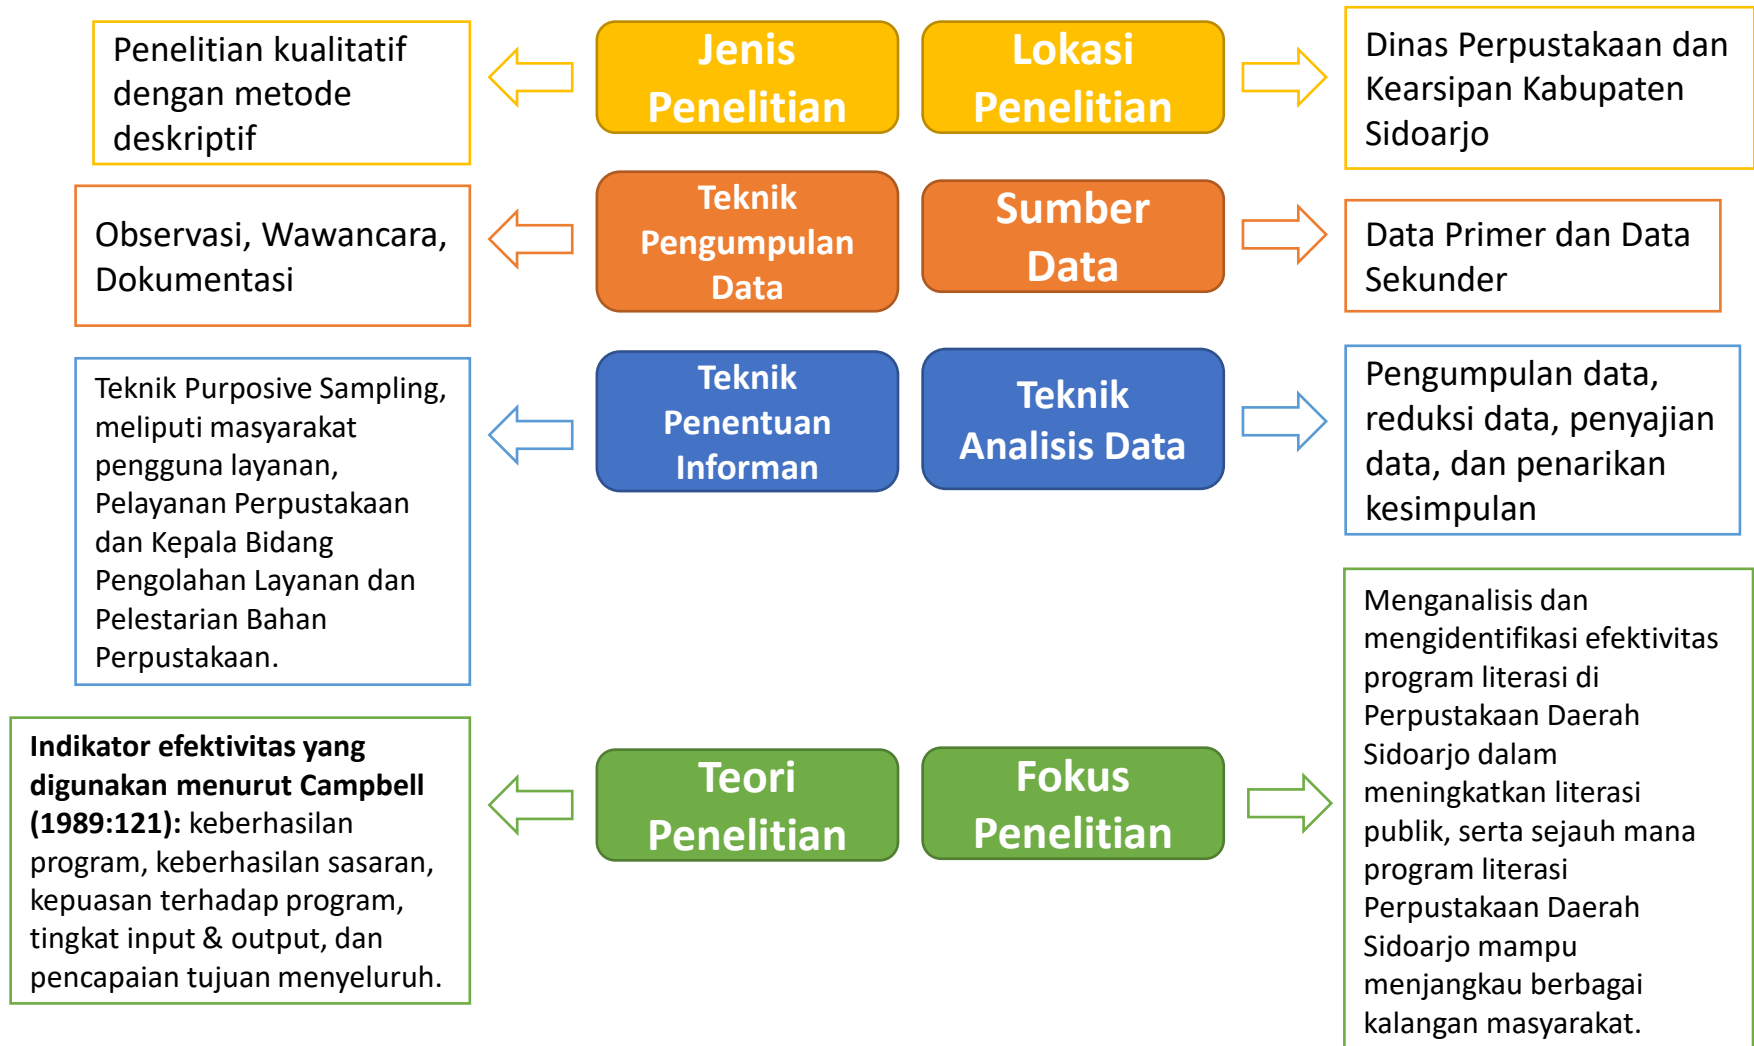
Penelitian kualitatif dengan metode deskriptif

Jenis Penelitian

Lokasi Penelitian

Dinas Perpustakaan dan Kearsipan Kabupaten Sidoarjo

Observasi, Wawancara, Dokumentasi

Teknik Pengumpulan Data

Sumber Data

Data Primer dan Data Sekunder

Teknik Purposive Sampling, meliputi masyarakat pengguna layanan, Pelayanan Perpustakaan dan Kepala Bidang Pengolahan Layanan dan Pelestarian Bahan Perpustakaan.

Teknik Penentuan Informan

Teknik Analisis Data

Pengumpulan data, reduksi data, penyajian data, dan penarikan kesimpulan

Menganalisis dan mengidentifikasi efektivitas program literasi di Perpustakaan Daerah Sidoarjo dalam meningkatkan literasi publik, serta sejauh mana program literasi Perpustakaan Daerah Sidoarjo mampu menjangkau berbagai kalangan masyarakat.

**Indikator efektivitas yang digunakan menurut Campbell (1989:121):** keberhasilan program, keberhasilan sasaran, kepuasan terhadap program, tingkat input & output, dan pencapaian tujuan menyeluruh.

Teori Penelitian

Fokus Penelitian